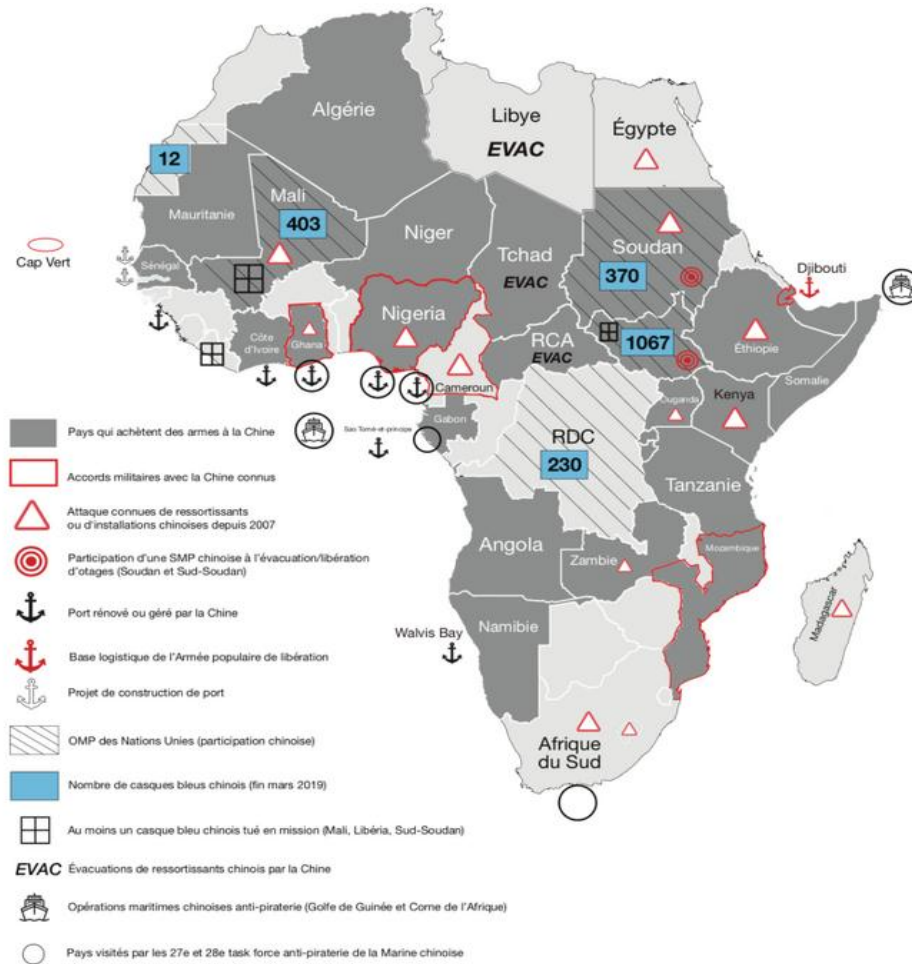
Algérie
Libye
EVAC
Égypte
12
Mali
403
Mauritanie
Niger
Tchad
EVAC
Soudan
370
Djibouti
Cap Vert
Sénégal
Nigeria
RCA
EVAC
1067
Éthiopie
Côte d'Ivoire
Ghana
Cameroun
Somalie
Ouganda
Kenya
Sao Tomé-et-principe
Gabon
RDC
230
Tanzanie
Angola
Zambie
Mozambique
Madagascar
Namibie
Walvis Bay
Afrique du Sud

Pays qui achètent des armes à la Chine
Accords militaires avec la Chine connus
Attaque connues de ressortissants ou d'installations chinoises depuis 2007
Participation d'une SMP chinoise à l'évacuation/libération d'otages (Soudan et Sud-Soudan)
Port rénové ou géré par la Chine
Base logistique de l'Armée populaire de libération
Projet de construction de port
OMP des Nations Unies (participation chinoise)
Nombre de casques bleus chinois (fin mars 2019)
Au moins un casque bleu chinois tué en mission (Mali, Libéria, Sud-Soudan)
EVAC Évacuations de ressortissants chinois par la Chine
Opérations maritimes chinoises anti-piraterie (Golfe de Guinée et Corne de l'Afrique)
Pays visités par les 27e et 28e task force anti-piraterie de la Marine chinoise